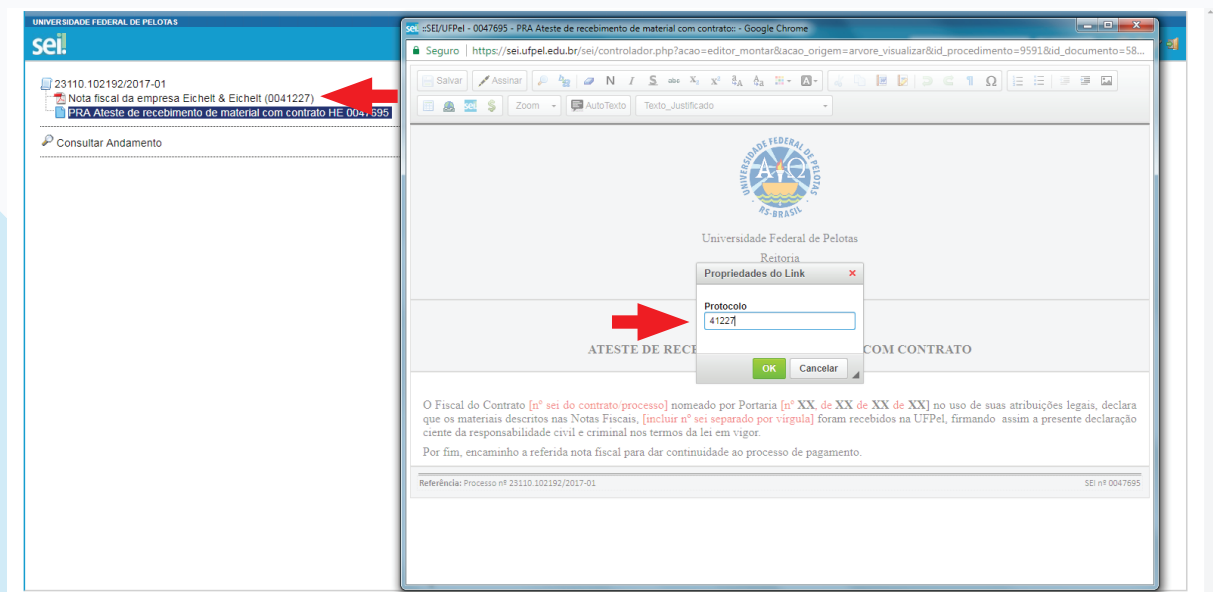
UNIVERSIDADE FEDERAL DE PELOTAS

sei!

23110.102192/2017-01
Nota fiscal da empresa Eichelt & Eichelt (0041227)
PRA Ateste de recebimento de material com contrato HE 0047695

Consultar Andamento

sei! ::SEI/UFPel - 0047695 - PRA Ateste de recebimento de material com contrato:: - Google Chrome

Seguro | https://sei.ufpel.edu.br/sei/controlador.php?acao=editor_montar&acao_origem=arvore_visualizar&id_procedimento=9591&id_documento=58...

Salvar Assinar N I S abc $X_2$ $X^2$ Ω

Zoom AutoTexto Texto_Justificado

UNIVERSIDADE FEDERAL DE PELOTAS RS-BRASIL

Universidade Federal de Pelotas
Reitoria

Propriedades do Link

Protocolo
41227

OK Cancelar

ATESTE DE RECE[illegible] COM CONTRATO

O Fiscal do Contrato [nº sei do contrato/processo] nomeado por Portaria [nº XX, de XX de XX de XX] no uso de suas atribuições legais, declara que os materiais descritos nas Notas Fiscais, [incluir nº sei separado por vírgula] foram recebidos na UFPel, firmando assim a presente declaração ciente da responsabilidade civil e criminal nos termos da lei em vigor.

Por fim, encaminho a referida nota fiscal para dar continuidade ao processo de pagamento.

Referência: Processo nº 23110.102192/2017-01
SEI nº 0047695